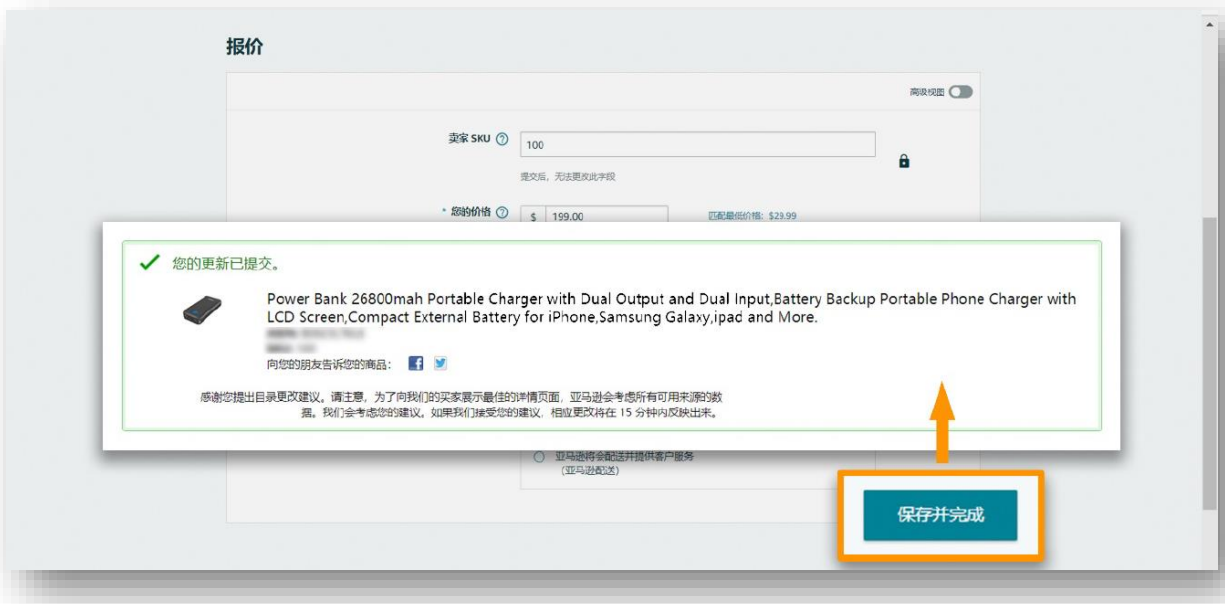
报价

高级视图

卖家 SKU

100

提交后，无法更改此字段

* 您的价格

$ 199.00

匹配最低价格：$29.99

您的更新已提交。

Power Bank 26800mah Portable Charger with Dual Output and Dual Input,Battery Backup Portable Phone Charger with LCD Screen,Compact External Battery for iPhone,Samsung Galaxy,ipad and More.

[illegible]
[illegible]

向您的朋友告诉您的商品：

感谢您提出目录更改建议。请注意，为了向我们的买家展示最佳的详情页面，亚马逊会考虑所有可用来源的数据。我们会考虑您的建议，如果我们接受您的建议，相应更改将在 15 分钟内反映出来。

亚马逊将会配送并提供客户服务
(亚马逊配送)

保存并完成